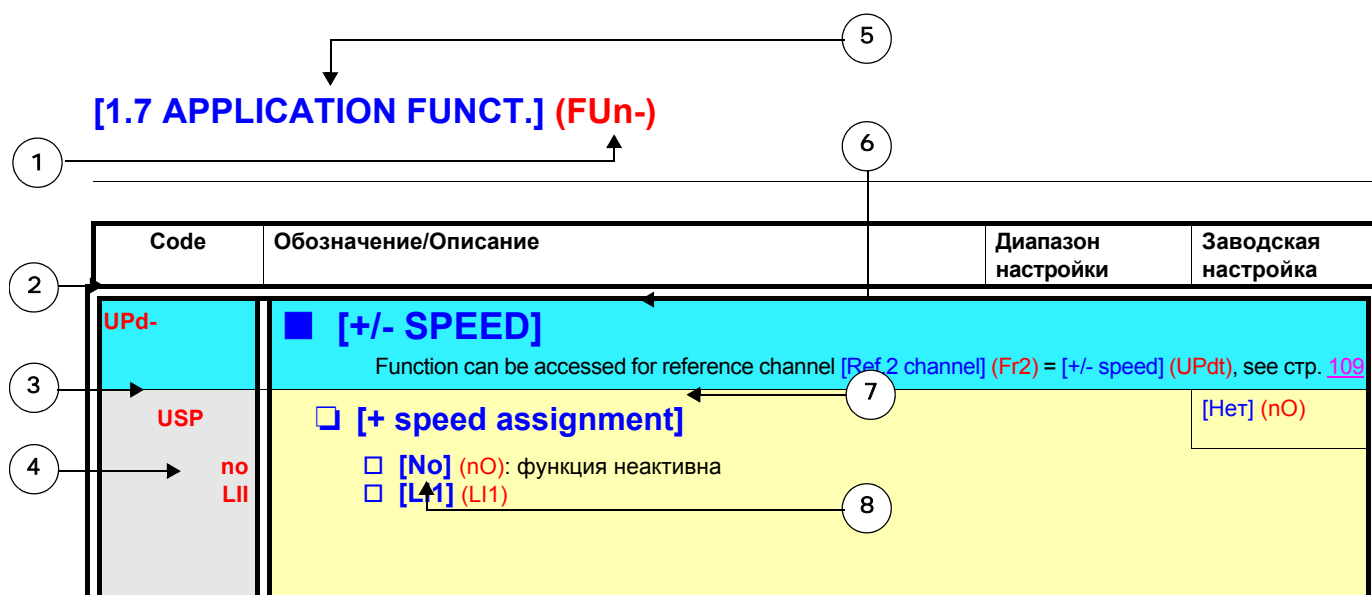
5

[1.7 APPLICATION FUNCT.] (FUn-)

1

6

| Code | Обозначение/Описание | Диапазон настройки | Заводская настройка |
|---|---|---|---|

2

UPd-

[+/- SPEED]

Function can be accessed for reference channel [Ref.2 channel] (Fr2) = [+/- speed] (UPdt), see стр. 109

3

USP

7

[+ speed assignment]

[Нет] (nO)

4

no
LII

[No] (nO): функция неактивна
[LI1] (LI1)

8